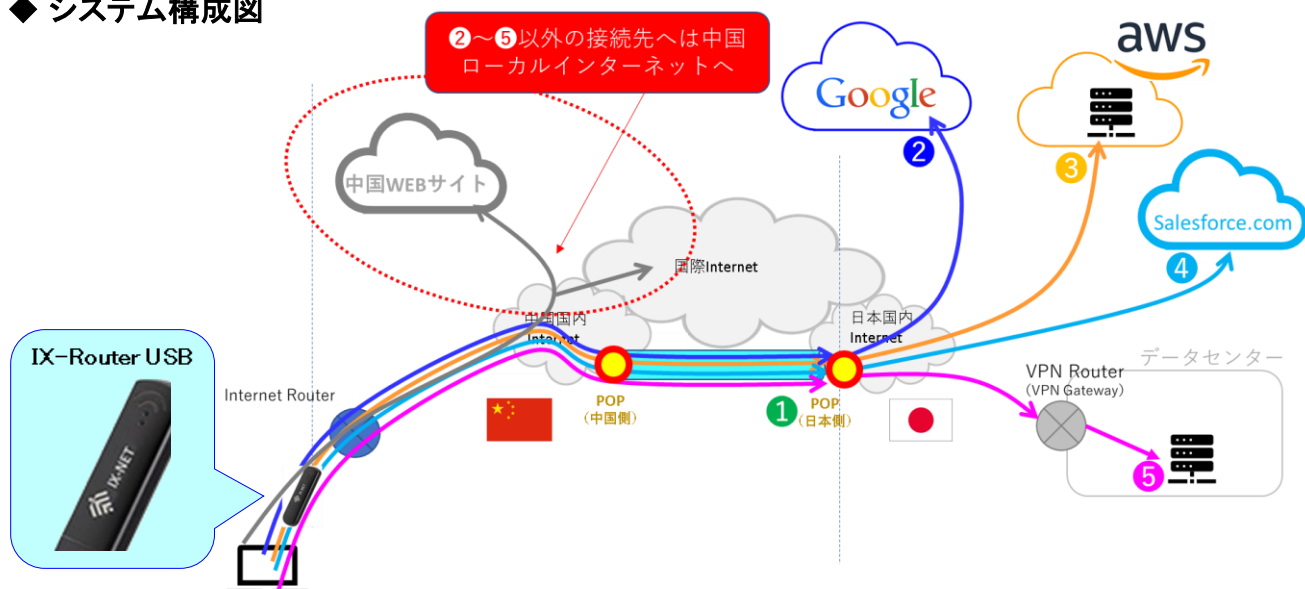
◆ システム構成図

❷～❺以外の接続先へは中国ローカルインターネットへ

Google

aws

Salesforce.com

❷

❸

❹

中国WEBサイト

国際Internet

中国国内 Internet

日本国内 Internet

IX-Router USB

IX-NET

Internet Router

POP (中国側)

❶

POP (日本側)

VPN Router (VPN Gateway)

データセンター

❺